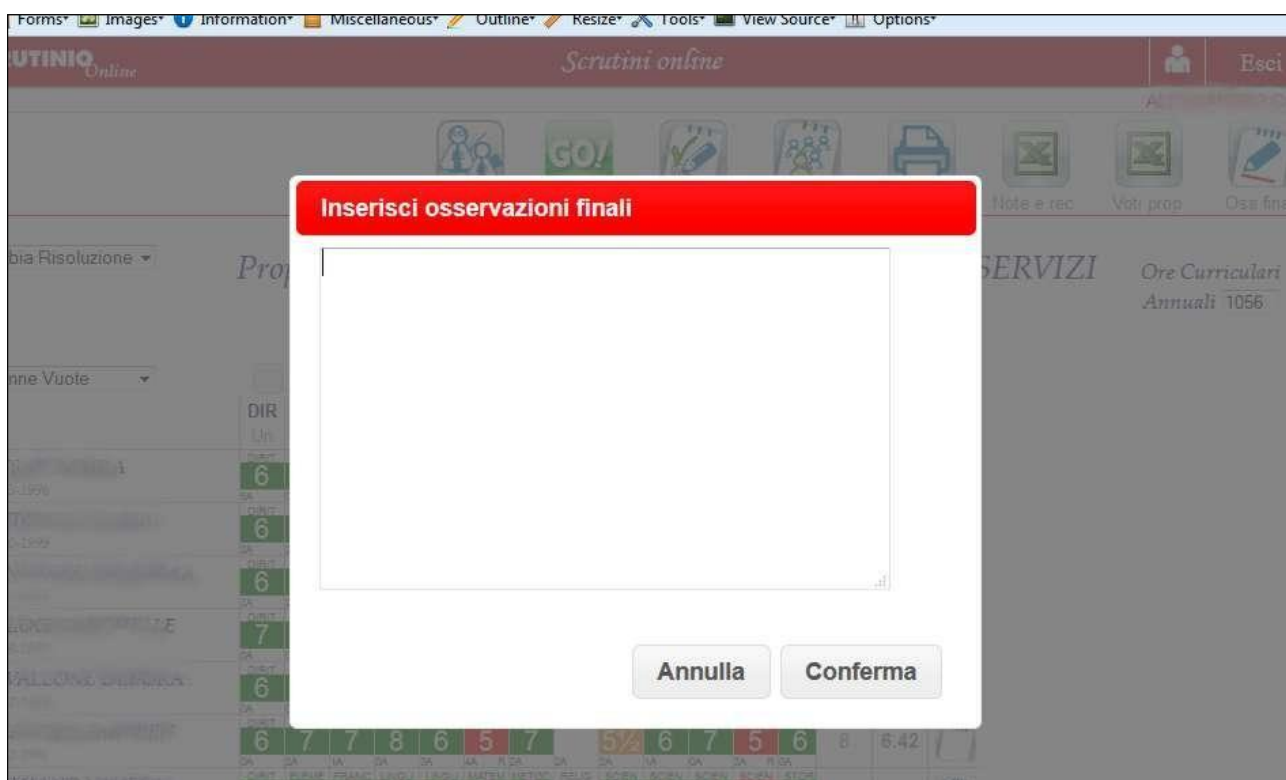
Forms Images Information Miscellaneous Outline Resize Tools View Source Options

UTINIO Online

Scrutini online

Esci

GO!

Note e rec

Voti prop

Oss fina

bia Risoluzione

Prop

SERVIZI

Ore Curriculari Annuali 1056

nne Vuote

DIR

6

6

6

7

6

6 7 7 8 6 5 7 5½ 6 7 5 6 8 6.42

Inserisci osservazioni finali

Annulla

Conferma